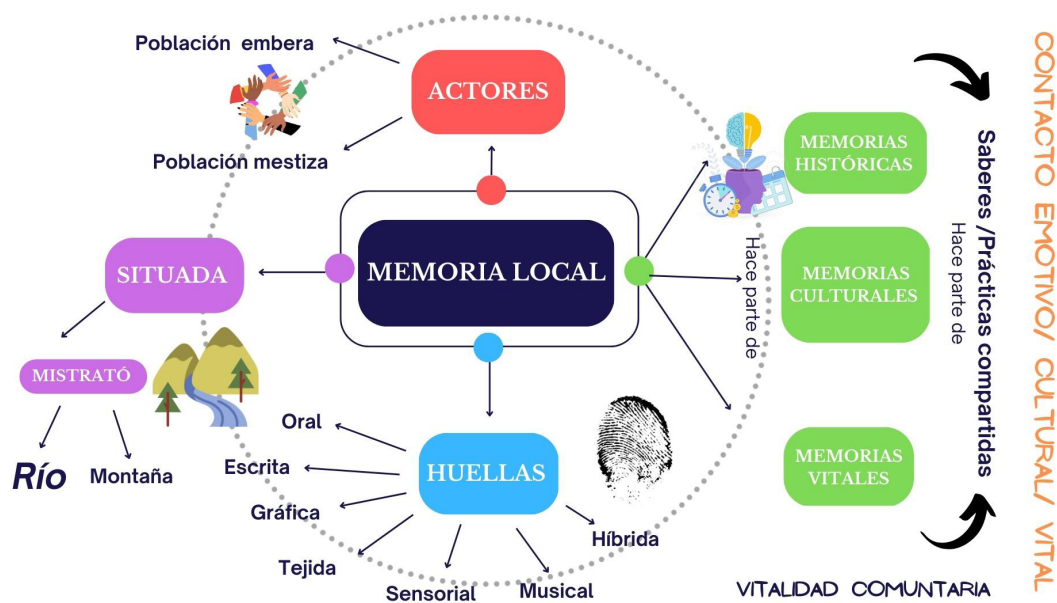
Población embera

ACTORES

Población mestiza

SITUADA

MEMORIA LOCAL

MISTRATÓ

Río

Montaña

HUELLAS

Oral

Escrita

Gráfica

Tejida

Sensorial

Musical

Híbrida

Hace parte de

MEMORIAS HISTÓRICAS

MEMORIAS CULTURALES

MEMORIAS VITALES

Saberes /Prácticas compartidas

Hace parte de

CONTACTO EMOTIVO/ CULTURAL/ VITAL

VITALIDAD COMUNTARIA